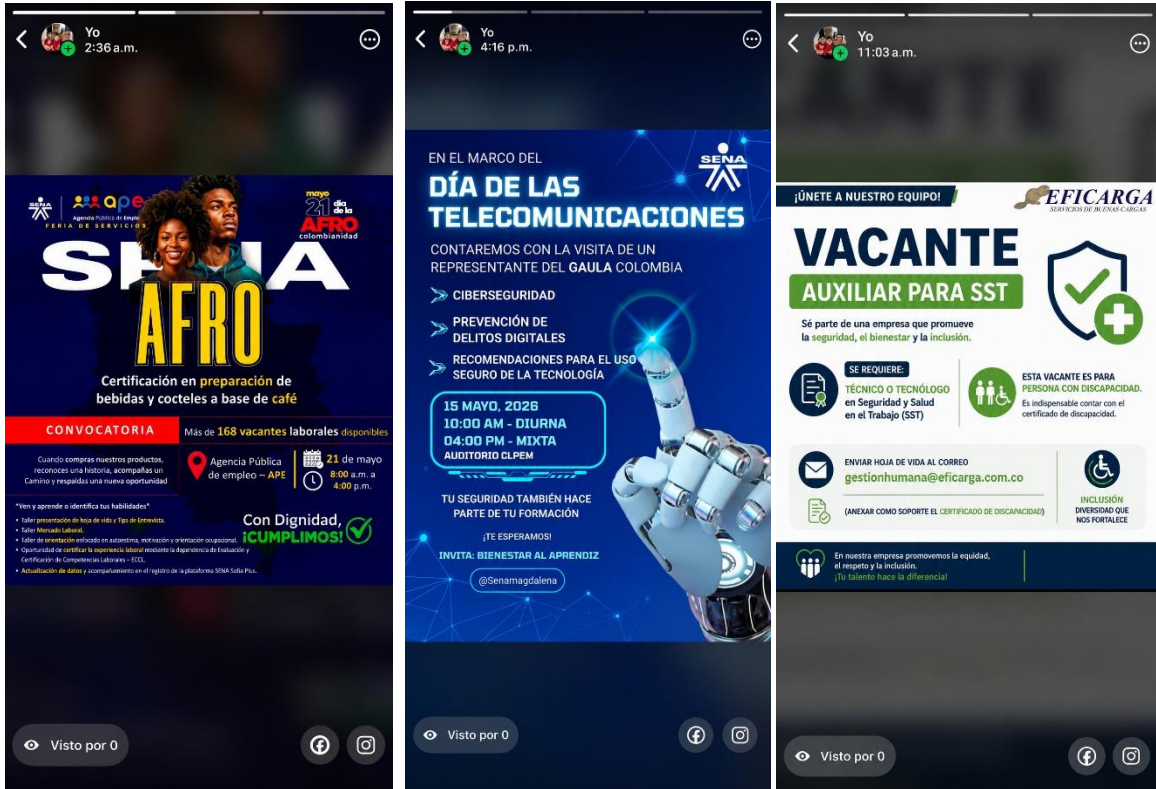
Yo
2:36 a.m.

SENA | ape Agencia Pública de Empleo
FERIA DE SERVICIOS

mayo 21 día de la AFRO colombianidad

SENA
AFRO

Certificación en preparación de bebidas y cocteles a base de café

CONVOCATORIA

Más de 168 vacantes laborales disponibles

Cuando compras nuestros productos, reconoces una historia, acompañas un Camino y respaldas una nueva oportunidad

Agencia Pública de empleo – APE

21 de mayo
8:00 a.m. a 4:00 p.m.

*Ven y aprende o identifica tus habilidades*
• Taller presentación de hoja de vida y Tips de Entrevista.
• Taller Mercado Laboral.
• Taller de orientación enfocado en autoestima, motivación y orientación ocupacional.
• Oportunidad de certificar la experiencia laboral mediante la dependencia de Evaluación y Certificación de Competencias Laborales – ECCL.
• Actualización de datos y acompañamiento en el registro de la plataforma SENA Sofia Plus.

Con Dignidad, ¡CUMPLIMOS!

Visto por 0

Yo
4:16 p.m.

EN EL MARCO DEL
DÍA DE LAS TELECOMUNICACIONES

SENA

CONTAREMOS CON LA VISITA DE UN REPRESENTANTE DEL GAULA COLOMBIA

CIBERSEGURIDAD
PREVENCIÓN DE DELITOS DIGITALES
RECOMENDACIONES PARA EL USO SEGURO DE LA TECNOLOGÍA

15 MAYO, 2026
10:00 AM - DIURNA
04:00 PM - MIXTA
AUDITORIO CLPEM

TU SEGURIDAD TAMBIÉN HACE PARTE DE TU FORMACIÓN

¡TE ESPERAMOS!

INVITA: BIENESTAR AL APRENDIZ

@Senamagdalena

Visto por 0

Yo
11:03 a.m.

¡ÚNETE A NUESTRO EQUIPO!

EFICARGA
SERVICIOS DE BUENAS CARGAS

VACANTE
AUXILIAR PARA SST

Sé parte de una empresa que promueve la seguridad, el bienestar y la inclusión.

SE REQUIERE:
TÉCNICO O TECNÓLOGO en Seguridad y Salud en el Trabajo (SST)

ESTA VACANTE ES PARA PERSONA CON DISCAPACIDAD.
Es indispensable contar con el certificado de discapacidad.

ENVIAR HOJA DE VIDA AL CORREO
gestionhumana@eficarga.com.co

(ANEXAR COMO SOPORTE EL CERTIFICADO DE DISCAPACIDAD)

INCLUSIÓN
DIVERSIDAD QUE NOS FORTALECE

En nuestra empresa promovemos la equidad, el respeto y la inclusión.
¡Tu talento hace la diferencia!

Visto por 0